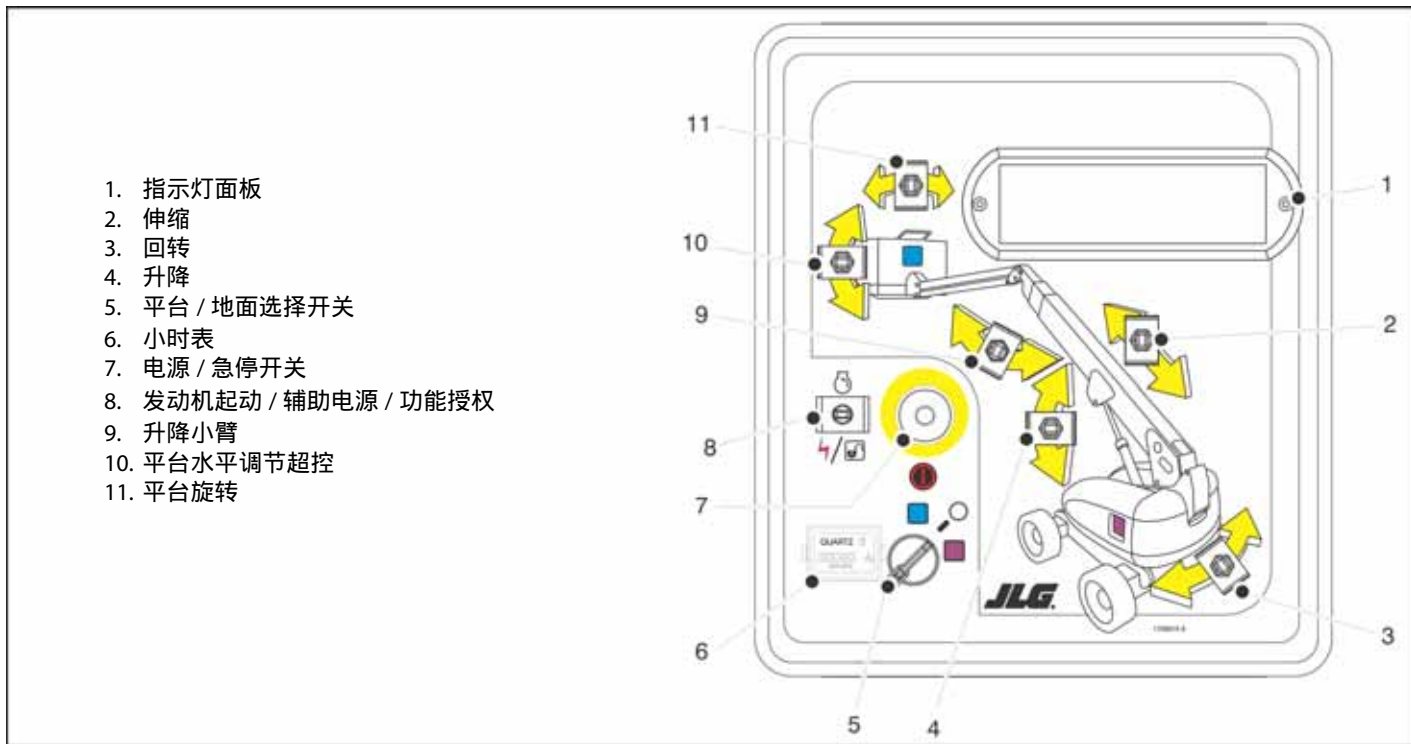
1. 指示灯面板
2. 伸缩
3. 回转
4. 升降
5. 平台 / 地面选择开关
6. 小时表
7. 电源 / 急停开关
8. 发动机起动 / 辅助电源 / 功能授权
9. 升降小臂
10. 平台水平调节超控
11. 平台旋转

11
10
9
8
7
6
5
4
3
2
1

QUARTZ

JLG